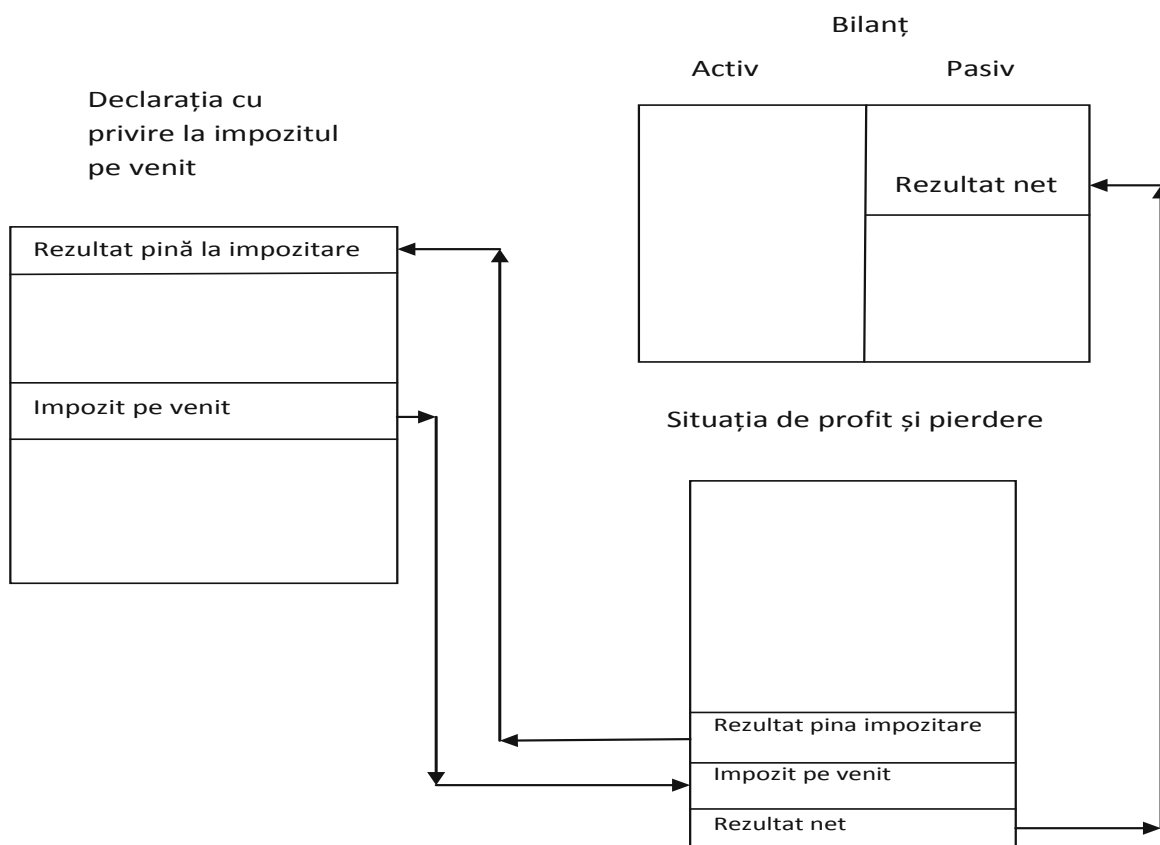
Bilanț

Activ

Pasiv

Declarația cu privire la impozitul pe venit

Rezultat net

Rezultat pină la impozitare

Impozit pe venit

Situația de profit și pierdere

Rezultat pina impozitare

Impozit pe venit

Rezultat net